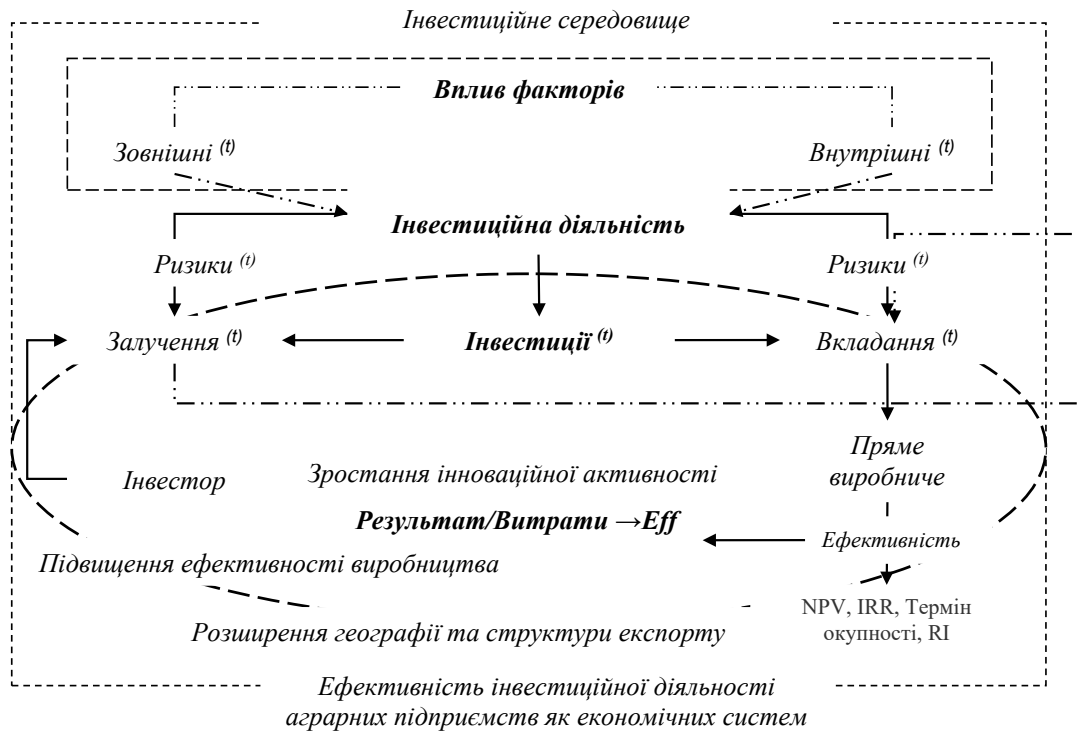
Інвестиційне середовище

Вплив факторів

Зовнішні $^{(t)}$

Внутрішні $^{(t)}$

Інвестиційна діяльність

Ризики $^{(t)}$

Ризики $^{(t)}$

Залучення $^{(t)}$

Інвестиції $^{(t)}$

Вкладання $^{(t)}$

Пряме виробниче

Інвестор

Зростання інноваційної активності

Результат/Витрати →Eff

Ефективність

Підвищення ефективності виробництва

NPV, IRR, Термін окупності, RI

Розширення географії та структури експорту

Ефективність інвестиційної діяльності аграрних підприємств як економічних систем